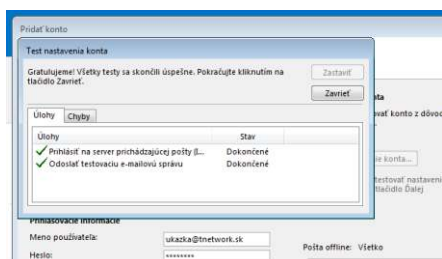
Pridať konto

Test nastavenia konta

Gratulujeme! Všetky testy sa skončili úspešne. Pokračujte kliknutím na tlačidlo Zavrieť.

Zastaviť

Zavrieť

Úlohy Chyby

| Úlohy | Stav |
|---|---|
| Prihlásiť na server prichádzajúcej pošty (I... | Dokončené |
| Odoslať testovaciu e-mailovú správu | Dokončené |

ata

ovať konto z dôvo

ie konta...

testovať nastaveni tlačidlo Ďalej

Prihlasovacie informácie

Meno používateľa: ukazka@tnetwork.sk

Heslo: ********

Pošta offline: Všetko